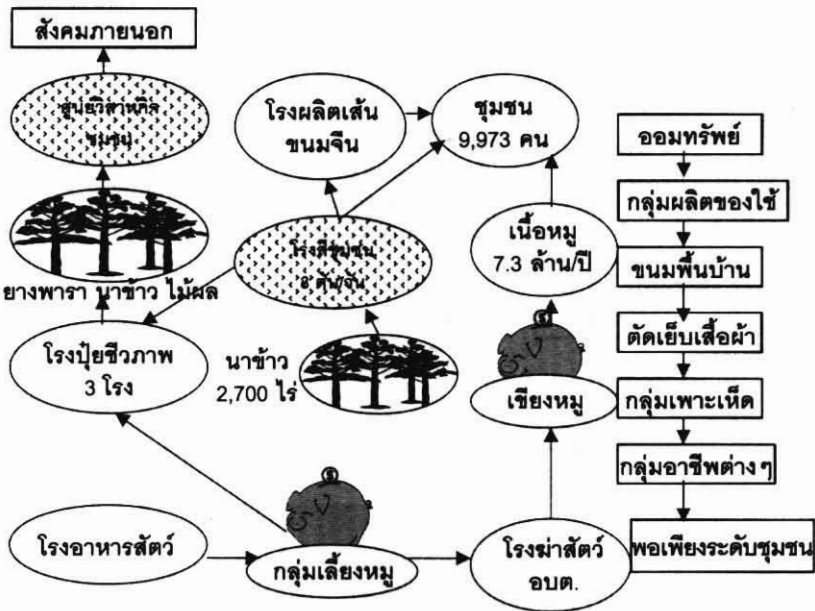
สังคมภายนอก

ศูนย์วิสาหกิจชุมชน

ยางพารา นาข้าว ไม้ผล

โรงผลิตเส้นขนมจีน

ชุมชน 9,973 คน

โรงสีชุมชน 8 ตัน/วัน

โรงปุ๋ยชีวภาพ 3 โรง

นาข้าว 2,700 ไร่

เนื้อหมู 7.3 ล้าน/ปี

เขียงหมู

ออมทรัพย์

กลุ่มผลิตของใช้

ขนมพื้นบ้าน

ตัดเย็บเสื้อผ้า

กลุ่มเพาะเห็ด

กลุ่มอาชีพต่าง ๆ

โรงอาหารสัตว์

กลุ่มเลี้ยงหมู

โรงฆ่าสัตว์ อบต.

พอเพียงระดับชุมชน